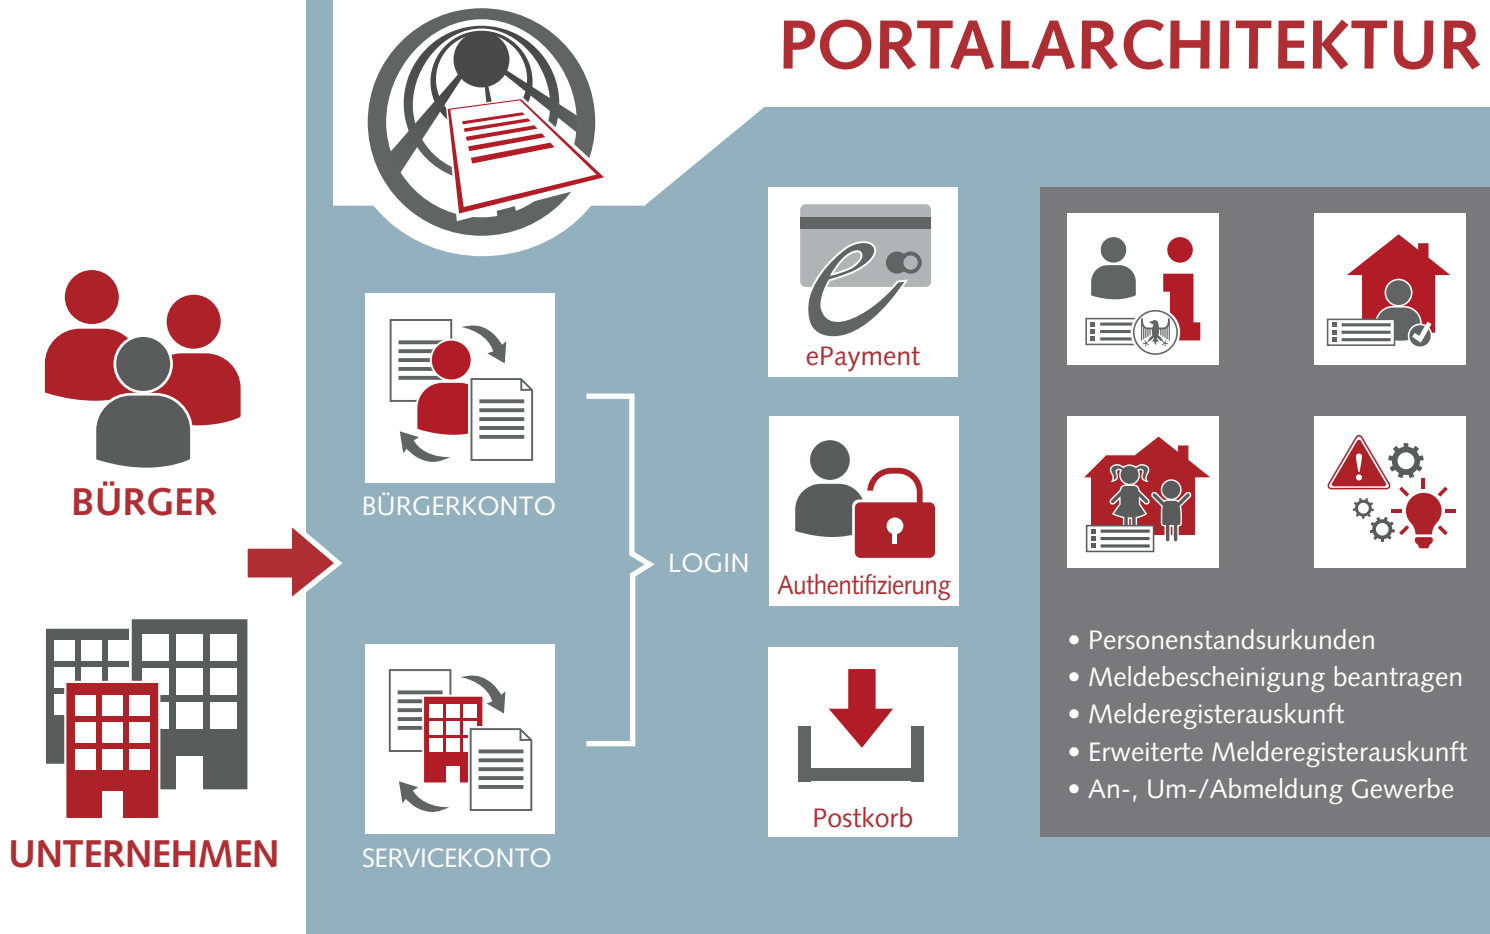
PORTALARCHITEKTUR

BÜRGER

UNTERNEHMEN

BÜRGERKONTO

SERVICEKONTO

LOGIN

ePayment

Authentifizierung

Postkorb

• Personenstandsurkunden
• Meldebescheinigung beantragen
• Melderegisterauskunft
• Erweiterte Melderegisterauskunft
• An-, Um-/Abmeldung Gewerbe